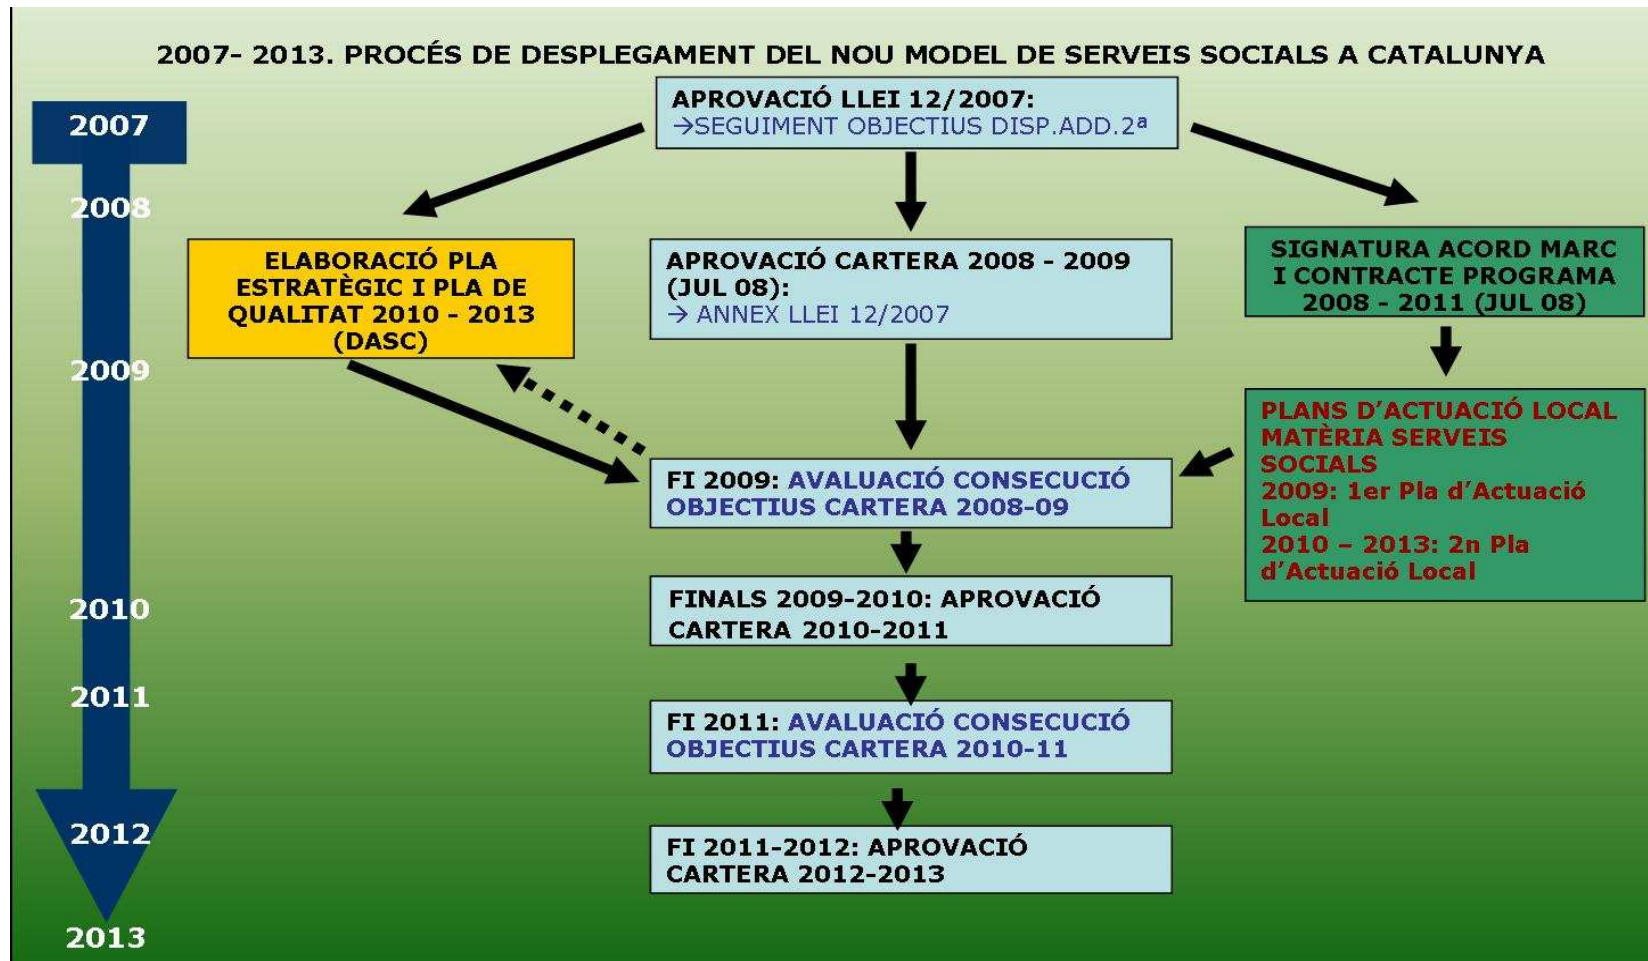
2007- 2013. PROCÉS DE DESPLEGAMENT DEL NOU MODEL DE SERVEIS SOCIALS A CATALUNYA

2007

APROVACIÓ LLEI 12/2007:
→SEGUIMENT OBJECTIUS DISP.ADD.2ª

2008

ELABORACIÓ PLA ESTRATÈGIC I PLA DE QUALITAT 2010 - 2013 (DASC)

APROVACIÓ CARTERA 2008 - 2009 (JUL 08):
→ ANNEX LLEI 12/2007

SIGNATURA ACORD MARC I CONTRACTE PROGRAMA 2008 - 2011 (JUL 08)

2009

PLANS D'ACTUACIÓ LOCAL MATÈRIA SERVEIS SOCIALS
2009: 1er Pla d'Actuació Local
2010 – 2013: 2n Pla d'Actuació Local

FI 2009: AVALUACIÓ CONSECUCIÓ OBJECTIUS CARTERA 2008-09

2010

FINALS 2009-2010: APROVACIÓ CARTERA 2010-2011

2011

FI 2011: AVALUACIÓ CONSECUCIÓ OBJECTIUS CARTERA 2010-11

2012

FI 2011-2012: APROVACIÓ CARTERA 2012-2013

2013